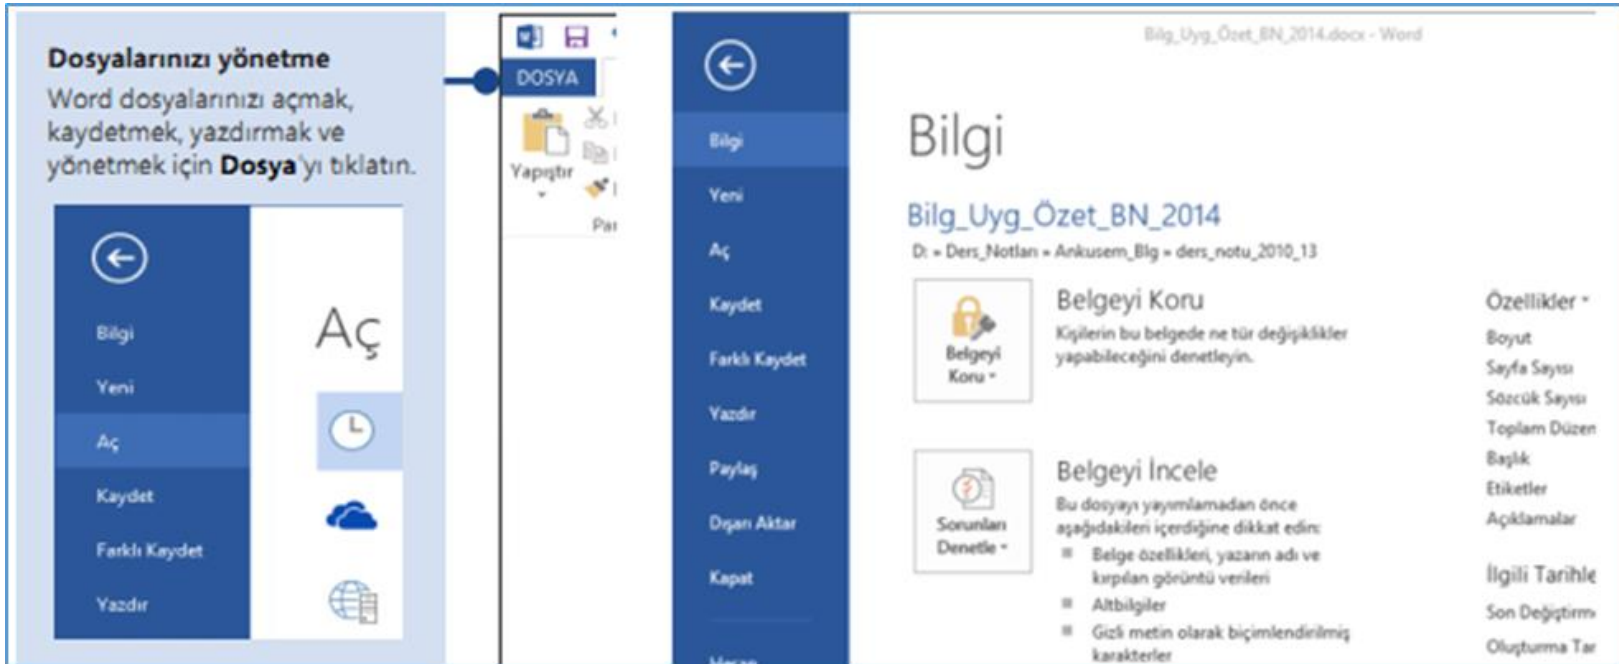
Dosyalarınızı yönetme
Word dosyalarınızı açmak, kaydetmek, yazdırmak ve yönetmek için **Dosya**'yı tıklatın.

Bilgi
Yeni
Aç
Kaydet
Farklı Kaydet
Yazdır

Aç

DOSYA
Yapıştır
Pa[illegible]

Bilgi
Yeni
Aç
Kaydet
Farklı Kaydet
Yazdır
Paylaş
Dışarı Aktar
Kapat

Bilg_Uyg_Özet_BN_2014.docx - Word

Bilgi

Bilg_Uyg_Özet_BN_2014
D: » Ders_Notları » Ankusem_Blg » ders_notu_2010_13

Belgeyi Koru
Belgeyi Koru
Kişilerin bu belgede ne tür değişiklikler yapabileceğini denetleyin.

Belgeyi İncele
Sorunları Denetle
Bu dosyayı yayımlamadan önce aşağıdakileri içerdiğine dikkat edin:
Belge özellikleri, yazarın adı ve kırpılan görüntü verileri
Altbilgiler
Gizli metin olarak biçimlendirilmiş karakterler

Özellikler
Boyut
Sayfa Sayısı
Sözcük Sayısı
Toplam Düzen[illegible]
Başlık
Etiketler
Açıklamalar

İlgili Tarihle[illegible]
Son Değiştirm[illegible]
Oluşturma Tar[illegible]